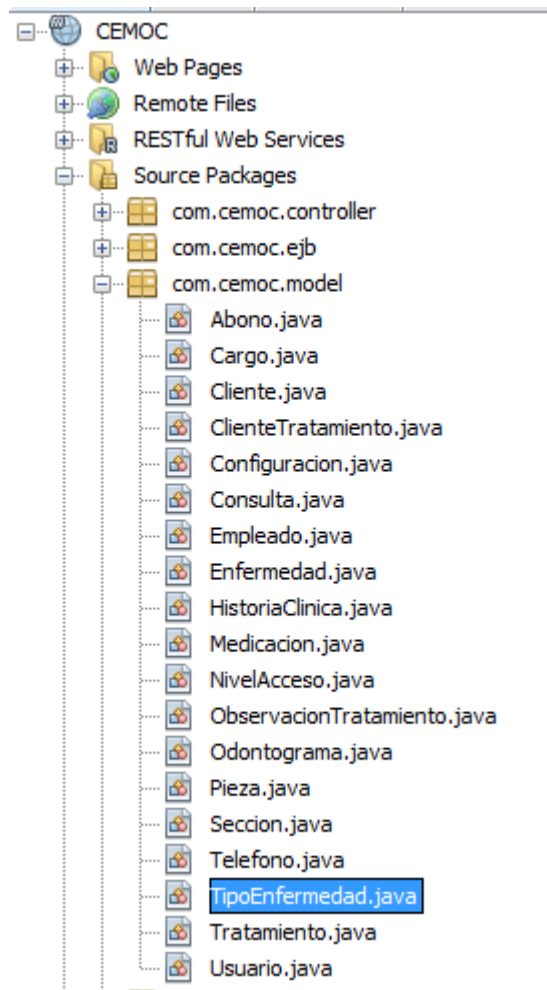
CEMOC
Web Pages
Remote Files
RESTful Web Services
Source Packages
com.cemoc.controller
com.cemoc.ejb
com.cemoc.model
Abono.java
Cargo.java
Cliente.java
ClienteTratamiento.java
Configuracion.java
Consulta.java
Empleado.java
Enfermedad.java
HistoriaClinica.java
Medicacion.java
NivelAcceso.java
ObservacionTratamiento.java
Odontograma.java
Pieza.java
Seccion.java
Telefono.java
TipoEnfermedad.java
Tratamiento.java
Usuario.java